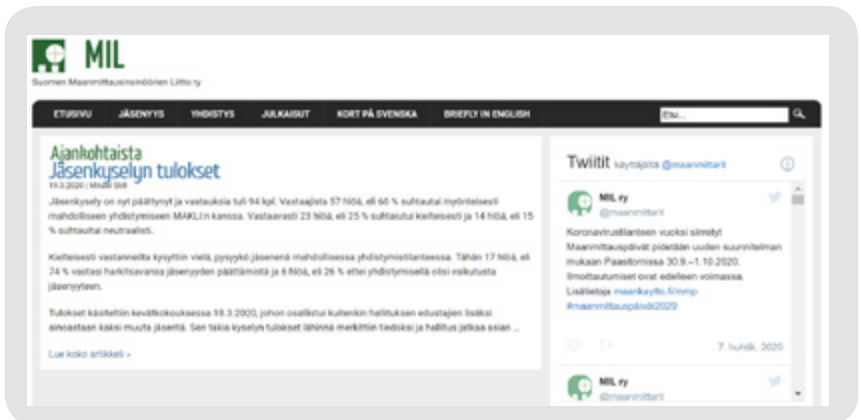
MIL
Suomen Maanmittausinsinöörien Liitto ry

ETUSIVU JÄSENYYS YHDISTYS JULKAISUT KORT PÅ SVENSKA BRIEFLY IN ENGLISH Etsi...

Ajankohtaista
Jäsenkyselyn tulokset
11.3.2020 | Minna Stolt

Jäsenkysely on nyt päättynyt ja vastauksia tuli 94 kpl. Vastaajista 57 hlöä, eli 60 % suhtautui myönteisesti mahdolliseen yhdistymiseen MAKLI:n kanssa. Vastaavasti 23 hlöä, eli 25 % suhtautui kielteisesti ja 14 hlöä, eli 15 % suhtautui neutraalisti.

Kielteisesti vastanneilta kysyttiin vielä, pysyykö jäsenenä mahdollisessa yhdistymistilanteessa. Tähän 17 hlöä, eli 74 % vastasi harkitsevansa jäsenyyden päättämistä ja 6 hlöä, eli 26 % ettei yhdistymisellä olisi vaikutusta jäsenyyteen.

Tulokset käsiteltiin kevätkokouksessa 18.3.2020, johon osallistui kuitenkin hallituksen edustajien lisäksi ainoastaan kaksi muuta jäsentä. Sen takia kyselyn tulokset lähinnä merkittiin tiedoksi ja hallitus jatkaa asian ...

Lue koko artikkeli »

Twiitit käyttäjältä @maanmittarit

MIL ry
@maanmittarit

Koronavirustilanteen vuoksi siirretyt Maanmittauspäivät pidetään uuden suunnitelman mukaan Paasitornissa 30.9.–1.10.2020. Ilmoittautumiset ovat edelleen voimassa. Lisätietoja maanmittauspaivat.fi/mmp #maanmittauspäivät2020

7. huhtik. 2020

MIL ry
@maanmittarit